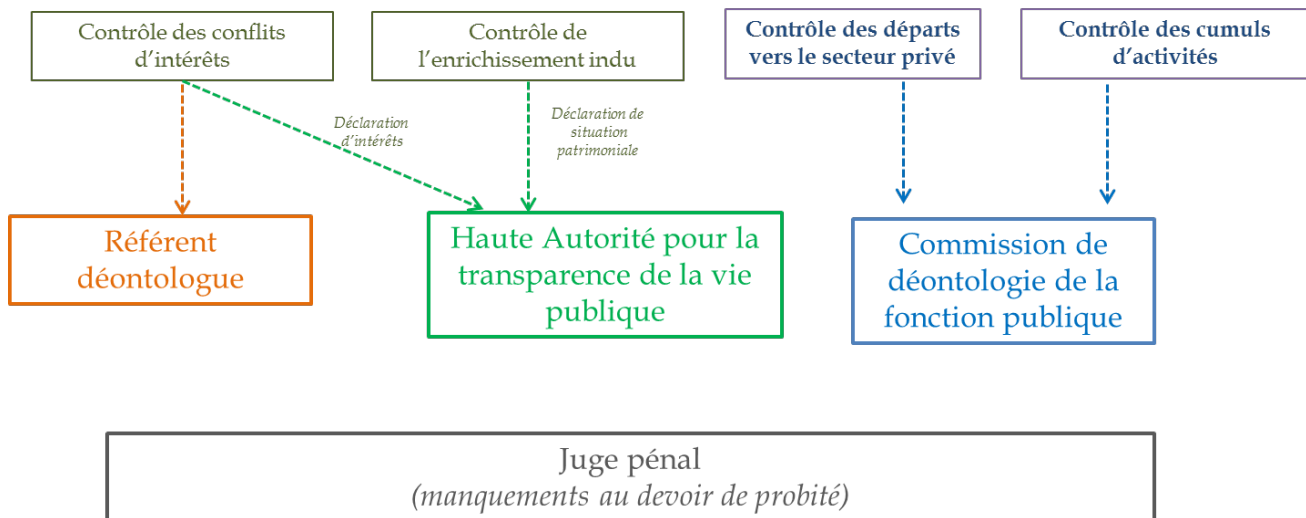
Contrôle des conflits d'intérêts

Contrôle de l'enrichissement indu

Contrôle des départs vers le secteur privé

Contrôle des cumuls d'activités

Déclaration d'intérêts

Déclaration de situation patrimoniale

Référent déontologue

Haute Autorité pour la transparence de la vie publique

Commission de déontologie de la fonction publique

Juge pénal
(manquements au devoir de probité)